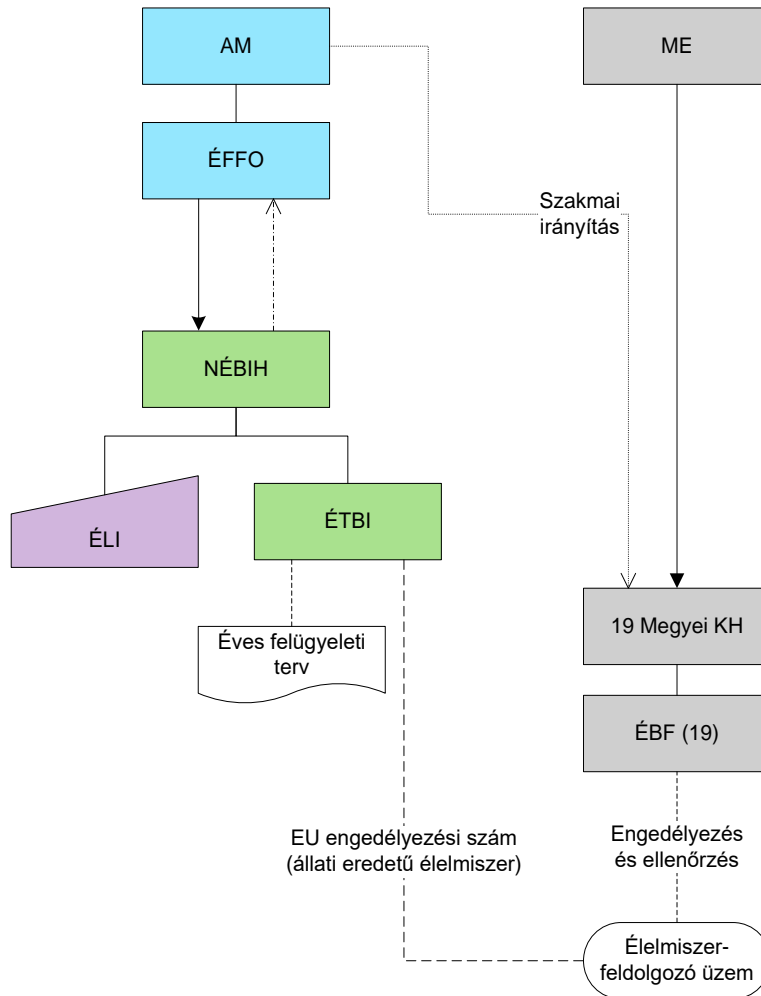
AM

ME

ÉFFO

Szakmai irányítás

NÉBIH

ÉLI

ÉTBI

Éves felügyeleti terv

19 Megyei KH

ÉBF (19)

EU engedélyezési szám (állati eredetű élelmiszer)

Engedélyezés és ellenőrzés

Élelmiszer-feldolgozó üzem